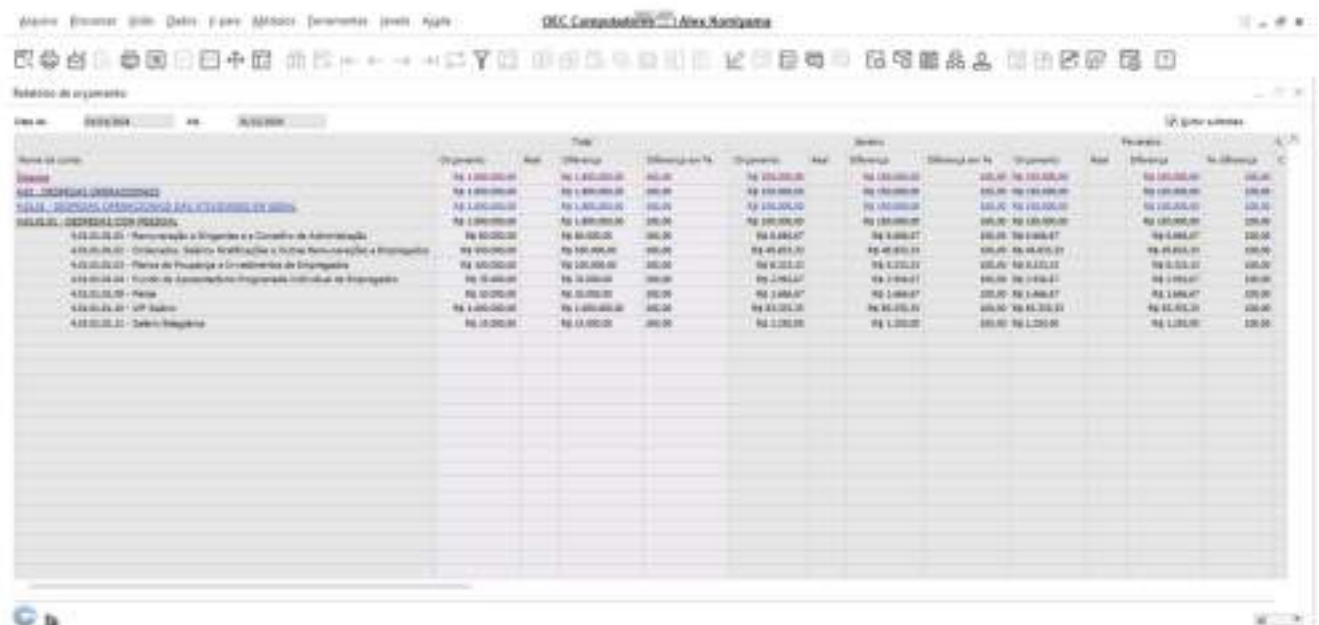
Arquivo Processar Ir Dados Ajuda

DEC Computadores Alex Komiyama

Relatório de orçamento

Data de: Até:

Nome da conta | Orçamento | Real | Diferença | Diferença em % | Orçamento | Real | Diferença | Diferença em % | Orçamento | Real | Diferença | % diferença

Despesa

4.01 - DESPESAS OPERACIONAIS

4.01.01 - DESPESAS OPERACIONAIS DAS ATIVIDADES EM GERAL

4.01.01.01 - DESPESAS COM PESSOAL

4.01.01.01.01 - Remuneração a Dirigentes e a Conselho de Administração

4.01.01.01.02 - Ordenados, Salários Gratificações e Outras Remunerações a Empregados

4.01.01.01.03 - Planos de Poupança e Investimentos de Empregados

4.01.01.01.04 - Fundo de Aposentadoria Programada Individual de Empregados

4.01.01.01.05 - Férias

4.01.01.01.10 - VP Salário

4.01.01.01.11 - Salário Estagiário

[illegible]